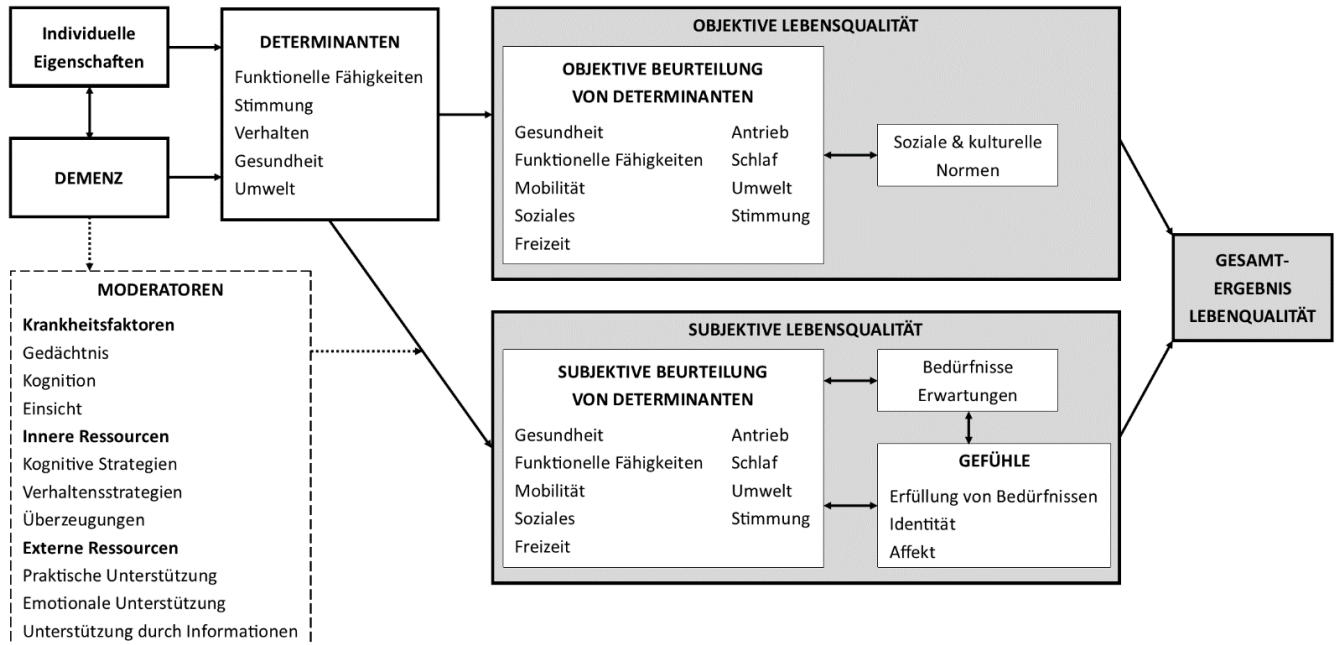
Individuelle Eigenschaften

DEMENZ

DETERMINANTEN
Funktionelle Fähigkeiten
Stimmung
Verhalten
Gesundheit
Umwelt

MODERATOREN
**Krankheitsfaktoren**
Gedächtnis
Kognition
Einsicht
**Innere Ressourcen**
Kognitive Strategien
Verhaltensstrategien
Überzeugungen
**Externe Ressourcen**
Praktische Unterstützung
Emotionale Unterstützung
Unterstützung durch Informationen

OBJEKTIVE LEBENSQUALITÄT

OBJEKTIVE BEURTEILUNG VON DETERMINANTEN
Gesundheit
Funktionelle Fähigkeiten
Mobilität
Soziales
Freizeit
Antrieb
Schlaf
Umwelt
Stimmung

Soziale & kulturelle Normen

SUBJEKTIVE LEBENSQUALITÄT

SUBJEKTIVE BEURTEILUNG VON DETERMINANTEN
Gesundheit
Funktionelle Fähigkeiten
Mobilität
Soziales
Freizeit
Antrieb
Schlaf
Umwelt
Stimmung

Bedürfnisse
Erwartungen

GEFÜHLE
Erfüllung von Bedürfnissen
Identität
Affekt

GESAMT-ERGEBNIS LEBENQUALITÄT